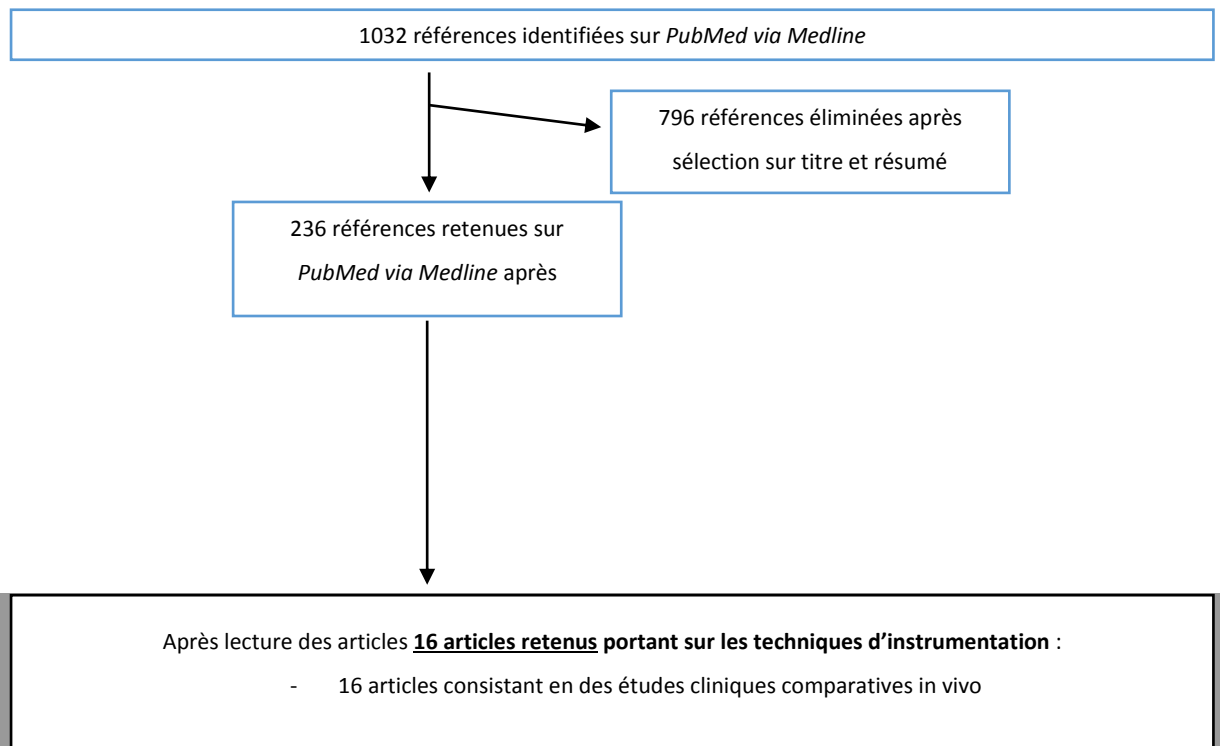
1032 références identifiées sur *PubMed via Medline*

796 références éliminées après sélection sur titre et résumé

236 références retenues sur *PubMed via Medline* après

Après lecture des articles **16 articles retenus portant sur les techniques d'instrumentation** :

- 16 articles consistant en des études cliniques comparatives in vivo